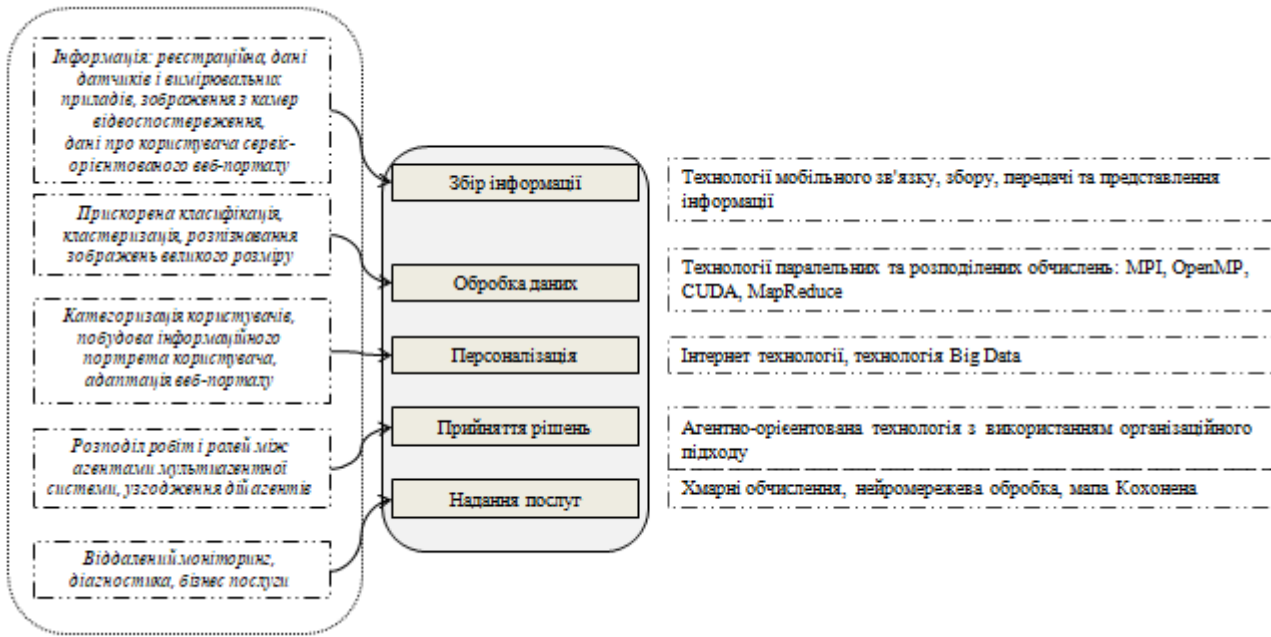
Інформація: реєстраційна, дані датчиків і вимірювальних приладів, зображення з камер відеоспостереження, дані про користувача сервіс-орієнтованого веб-порталу

Прискорена класифікація, кластеризація, розпізнавання зображень великого розміру

Категоризація користувачів, побудова інформаційного портрета користувача, адаптація веб-порталу

Розподіл робіт і ролей між агентами мультиагентної системи, узгодження дій агентів

Віддалений моніторинг, діагностика, бізнес послуги

Збір інформації

Обробка даних

Персоналізація

Прийняття рішень

Надання послуг

Технології мобільного зв'язку, збору, передачі та представлення інформації

Технології паралельних та розподілених обчислень: MPI, OpenMP, CUDA, MapReduce

Інтернет технології, технологія Big Data

Агентно-орієнтована технологія з використанням організаційного підходу

Хмарні обчислення, нейромережева обробка, мапа Кохонена